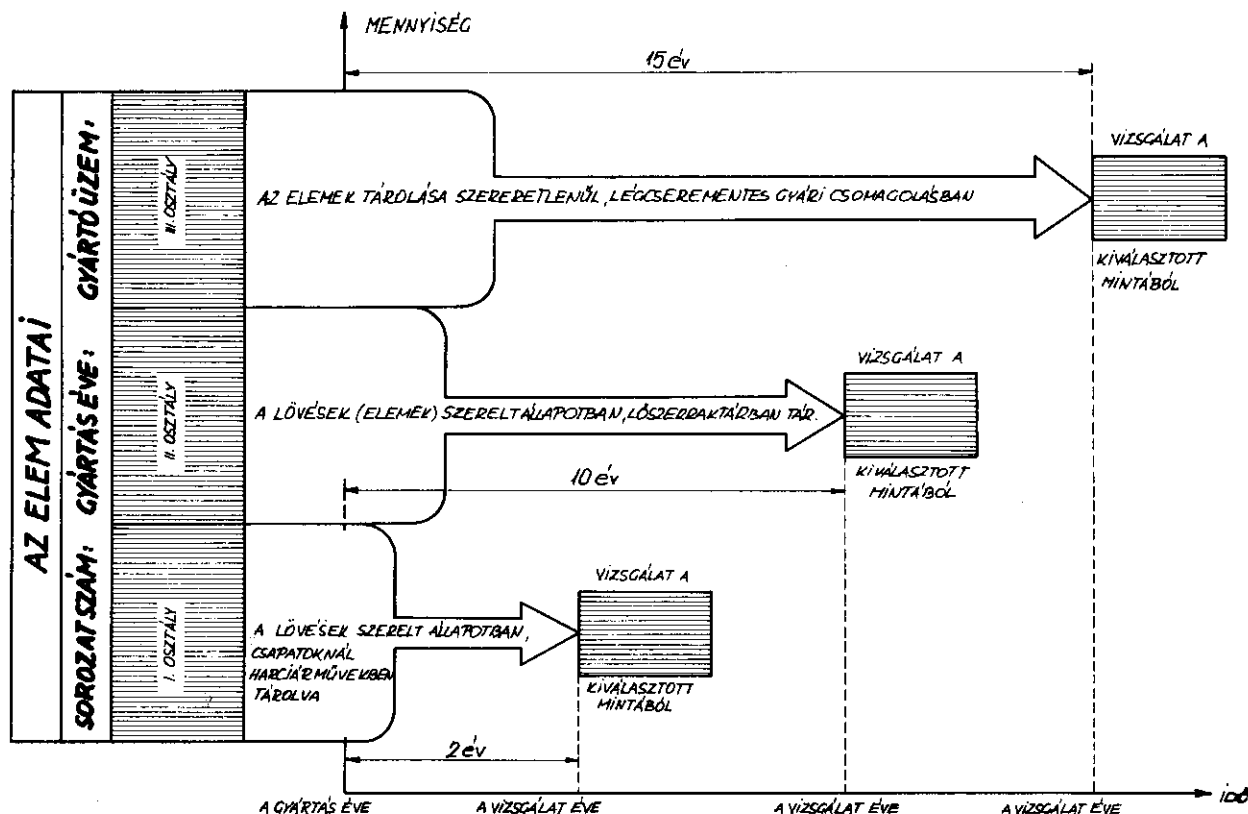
MENNYISÉG

15 év

AZ ELEM ADATAI

SOROZATSZÁM: GYÁRTÁS ÉVE: GYÁRTÓÜZEM:

III. OSZTÁLY

II. OSZTÁLY

I. OSZTÁLY

AZ ELEMEK TÁROLÁSA SZERERETLENÜL, LÉGCSEREMENTES GYÁRI CSOMAGOLÁSBAN

VIZSGÁLAT A

KIVÁLASZTOTT MINTÁBÓL

A LÖVÉSEK (ELEMEK) SZERELT ÁLLAPOTBAN, LŐSZERRAKTÁRBAN TÁR.

VIZSGÁLAT A

KIVÁLASZTOTT MINTÁBÓL

10 év

A LÖVÉSEK SZERELT ÁLLAPOTBAN, CSAPATOKNÁL HARCIÁRMŰVEKBEN TÁROLVA

VIZSGÁLAT A

KIVÁLASZTOTT MINTÁBÓL

2 év

A GYÁRTÁS ÉVE

A VIZSGÁLAT ÉVE

A VIZSGÁLAT ÉVE

A VIZSGÁLAT ÉVE

IDŐ